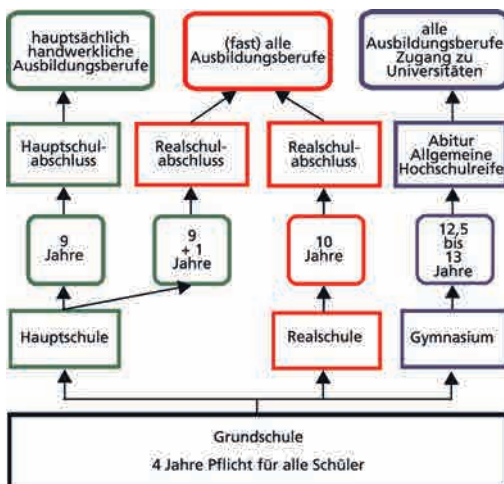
hauptsächlich handwerkliche Ausbildungsberufe

(fast) alle Ausbildungsberufe

alle Ausbildungsberufe Zugang zu Universitäten

Hauptschulabschluss

Realschulabschluss

Realschulabschluss

Abitur Allgemeine Hochschulreife

9 Jahre

9 + 1 Jahre

10 Jahre

12,5 bis 13 Jahre

Hauptschule

Realschule

Gymnasium

Grundschule
4 Jahre Pflicht für alle Schüler